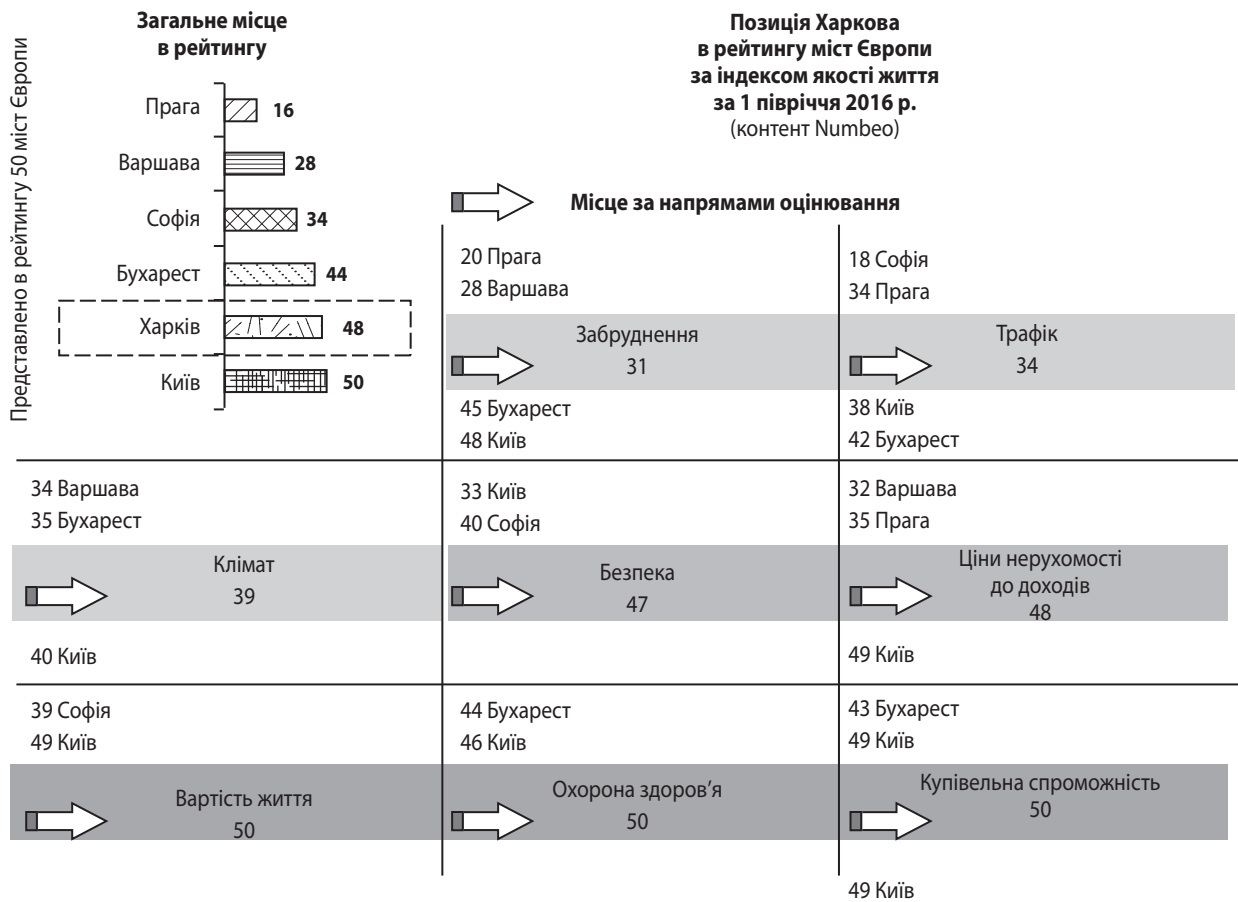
Загальне місце в рейтингу

Представлено в рейтингу 50 міст Європи

Прага 16
Варшава 28
Софія 34
Бухарест 44
Харків 48
Київ 50

Позиція Харкова в рейтингу міст Європи за індексом якості життя за 1 півріччя 2016 р.
(контент Numbeo)

Місце за напрямами оцінювання

20 Прага
28 Варшава
Забруднення
31
45 Бухарест
48 Київ

18 Софія
34 Прага
Трафік
34
38 Київ
42 Бухарест

34 Варшава
35 Бухарест
Клімат
39
40 Київ

33 Київ
40 Софія
Безпека
47

32 Варшава
35 Прага
Ціни нерухомості до доходів
48
49 Київ

39 Софія
49 Київ
Вартість життя
50

44 Бухарест
46 Київ
Охорона здоров'я
50

43 Бухарест
49 Київ
Купівельна спроможність
50
49 Київ